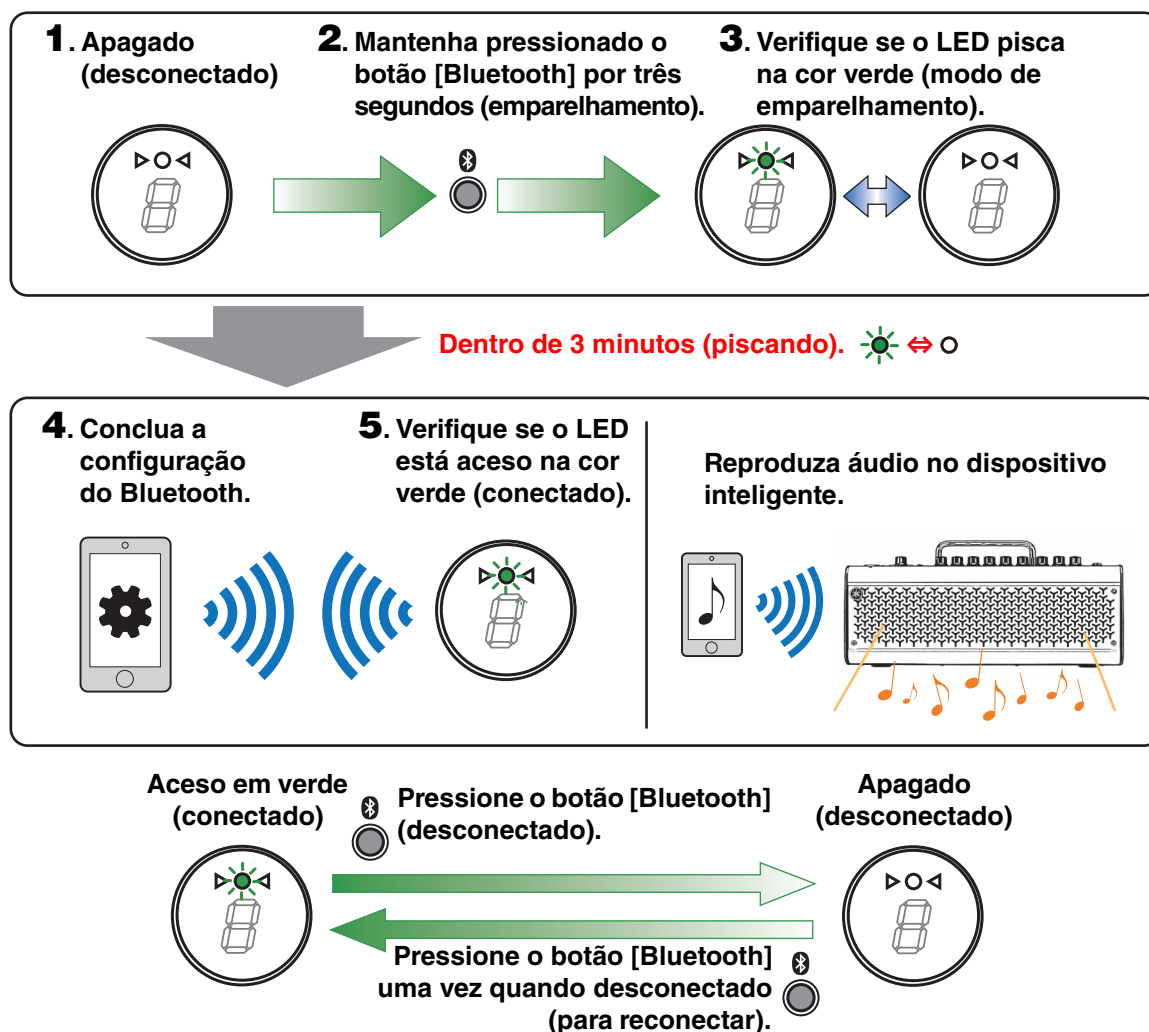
1. Apagado (desconectado)

2. Mantenha pressionado o botão [Bluetooth] por três segundos (emparelhamento).

3. Verifique se o LED pisca na cor verde (modo de emparelhamento).

Dentro de 3 minutos (piscando).

4. Conclua a configuração do Bluetooth.

5. Verifique se o LED está aceso na cor verde (conectado).

Reproduza áudio no dispositivo inteligente.

Aceso em verde (conectado)

Pressione o botão [Bluetooth] (desconectado).

Apagado (desconectado)

Pressione o botão [Bluetooth] uma vez quando desconectado (para reconectar).